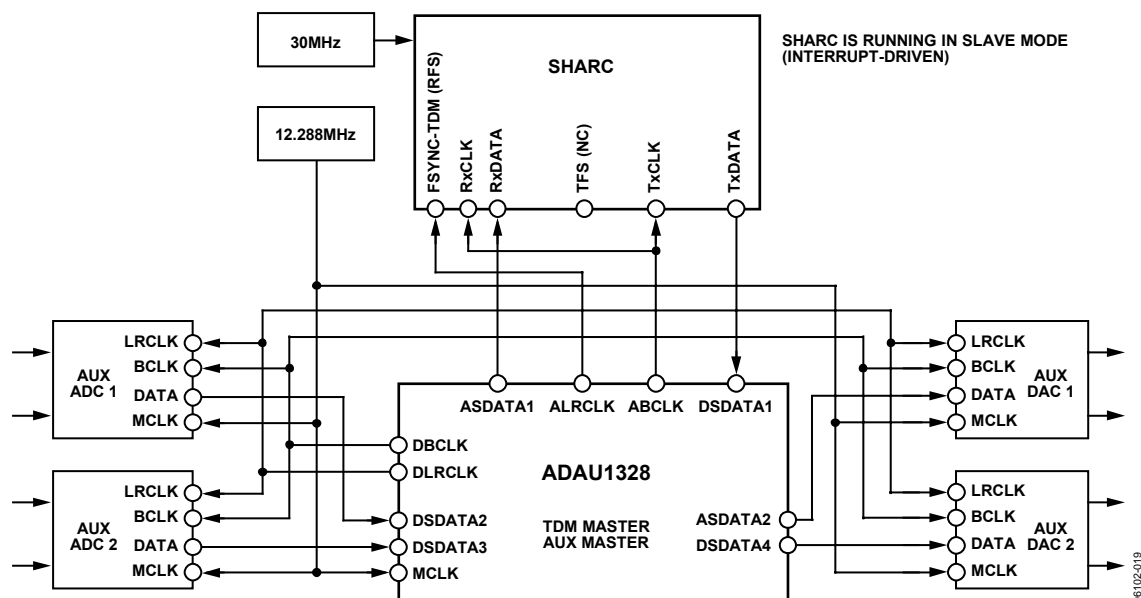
30MHz

SHARC

SHARC IS RUNNING IN SLAVE MODE (INTERRUPT-DRIVEN)

12.288MHz

FSYNC-TDM (RFS)
RxCLK
RxDATA
TFS (NC)
TxCLK
TxDATA

LRCLK
BCLK
AUX ADC 1
DATA
MCLK

ASDATA1
ALRCLK
ABCLK
DSDATA1

LRCLK
BCLK
DATA
AUX DAC 1
MCLK

DBCLK
DLRCLK

ADAU1328

LRCLK
BCLK
AUX ADC 2
DATA
MCLK

DSDATA2
DSDATA3
MCLK

TDM MASTER
AUX MASTER

ASDATA2
DSDATA4

LRCLK
BCLK
DATA
AUX DAC 2
MCLK

6102-019